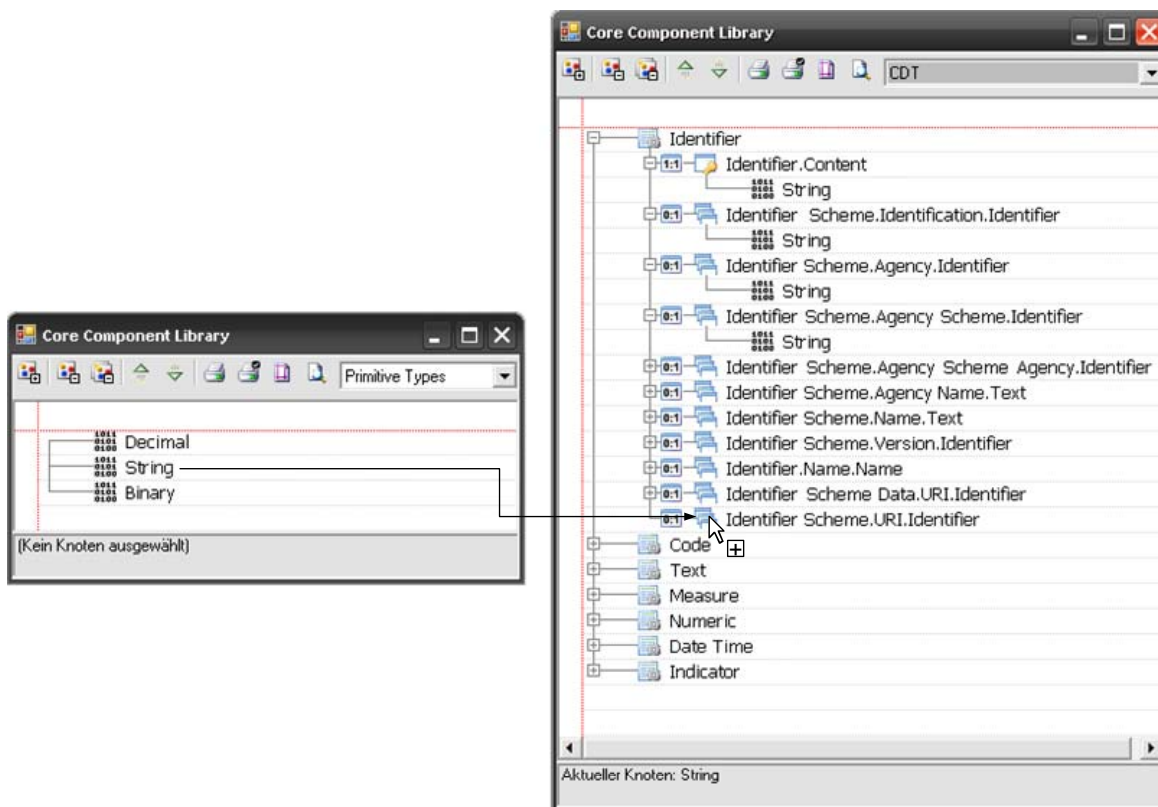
Core Component Library

Primitive Types

Decimal
String
Binary

(Kein Knoten ausgewählt)

Core Component Library

CDT

Identifier
1:1 Identifier.Content
String
0:1 Identifier Scheme.Identification.Identifier
String
0:1 Identifier Scheme.Agency.Identifier
String
0:1 Identifier Scheme.Agency Scheme.Identifier
String
0:1 Identifier Scheme.Agency Scheme Agency.Identifier
0:1 Identifier Scheme.Agency Name.Text
0:1 Identifier Scheme.Name.Text
0:1 Identifier Scheme.Version.Identifier
0:1 Identifier.Name.Name
0:1 Identifier Scheme Data.URI.Identifier
0:1 Identifier Scheme.URI.Identifier
Code
Text
Measure
Numeric
Date Time
Indicator

Aktueller Knoten: String